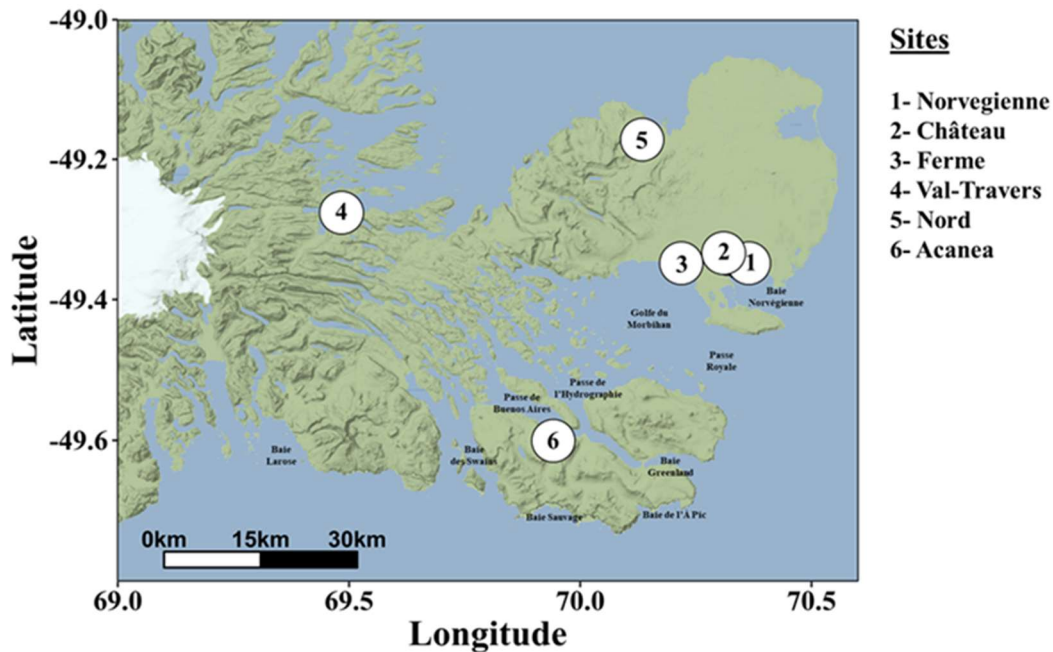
-49.0

-49.2

-49.4

-49.6

Latitude

5

4

3

2

1

6

Baie Norvégienne

Golfe du Morbihan

Passe Royale

Passe de l'Hydrographie

Passe de Buenos Aires

Baie Larose

Baie des Swains

Baie Greenland

Baie Sauvage

Baie de l'À Pic

0km 15km 30km

69.0 69.5 70.0 70.5

Longitude

Sites

1- Norvegienne
2- Château
3- Ferme
4- Val-Travers
5- Nord
6- Acanea